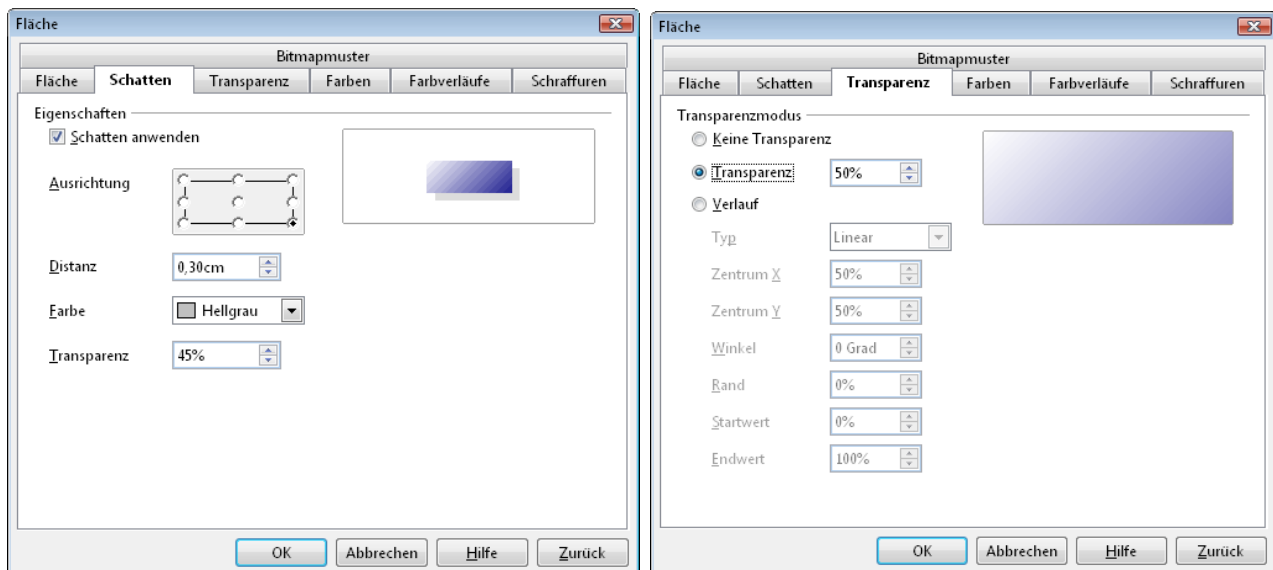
Fläche

Bitmapmuster

Fläche | Schatten | Transparenz | Farben | Farbverläufe | Schraffuren

Eigenschaften

Schatten anwenden

Ausrichtung

Distanz 0,30cm

Farbe Hellgrau

Transparenz 45%

OK | Abbrechen | Hilfe | Zurück

Fläche

Bitmapmuster

Fläche | Schatten | Transparenz | Farben | Farbverläufe | Schraffuren

Transparenzmodus

Keine Transparenz

Transparenz 50%

Verlauf

Typ Linear

Zentrum X 50%

Zentrum Y 50%

Winkel 0 Grad

Rand 0%

Startwert 0%

Endwert 100%

OK | Abbrechen | Hilfe | Zurück